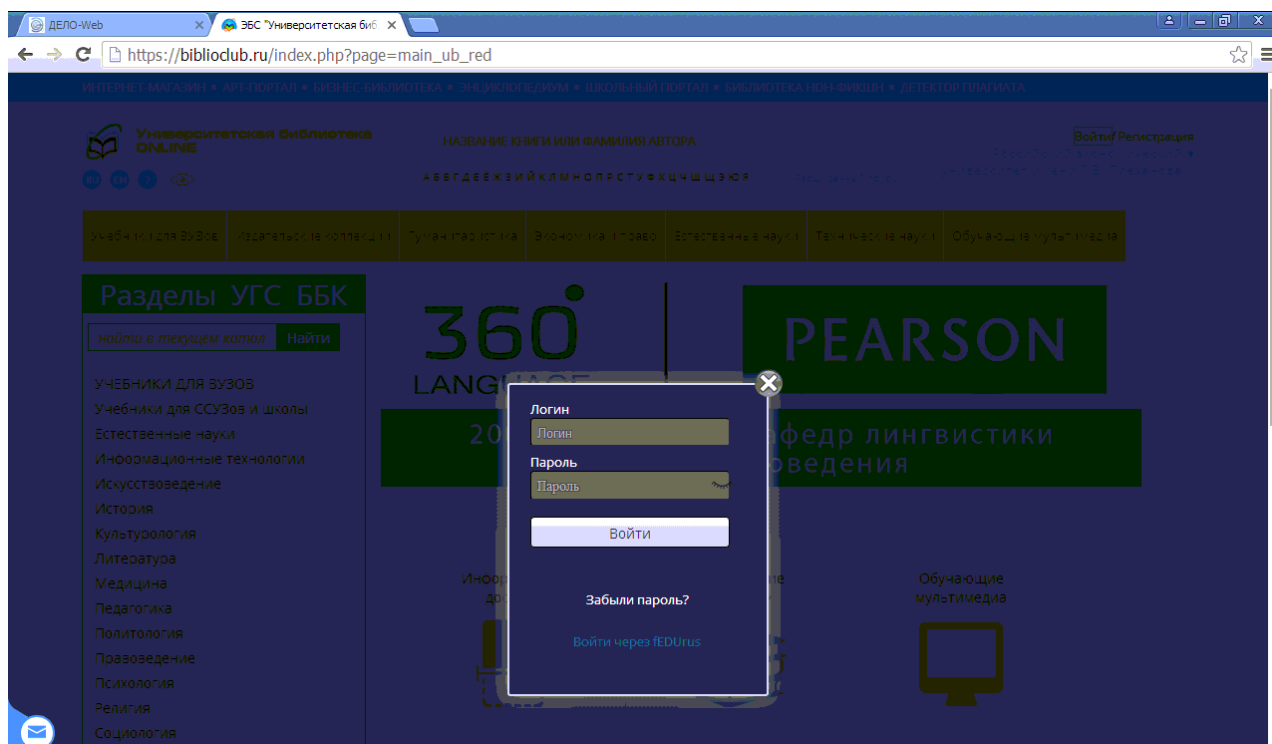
ДЕЛО-Web
ЭБС "Университетская биб
https://biblioclub.ru/index.php?page=main_ub_red

ИНТЕРНЕТ-МАГАЗИН • АРТ-ПОРТАЛ • БИЗНЕС-БИБЛИОТЕКА • ЭНЦИКЛОПЕДИУМ • ШКОЛЬНЫЙ ПОРТАЛ • БИБЛИОТЕКА НОН-ФИКШН • ДЕТЕКТОР ПЛАГИАТА

Университетская библиотека ONLINE

НАЗВАНИЕ КНИГИ ИЛИ ФАМИЛИЯ АВТОРА

А Б В Г Д Е Ё Ж З И Й К Л М Н О П Р С Т У Ф Х Ц Ч Ш Щ Э Ю Я

Войти / Регистрация

Учебники для ВУЗов | Издательские коллекции | Гуманитарные науки | Экономика и право | Естественные науки | Технические науки | Обучающие мультимедиа

Разделы УГС ББК

найти в текущем катал Найти

УЧЕБНИКИ ДЛЯ ВУЗОВ
Учебники для ССУЗов и школы
Естественные науки
Информационные технологии
Искусствоведение
История
Культурология
Литература
Медицина
Педагогика
Политология
Правоведение
Психология
Религия
Социология

360 LANGUAGE

PEARSON

20 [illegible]афедр лингвистики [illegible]оведения

Инфор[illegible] до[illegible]

Обучающие мультимедиа

Логин
Логин
Пароль
Пароль
Войти
Забыли пароль?
Войти через fEDUrus